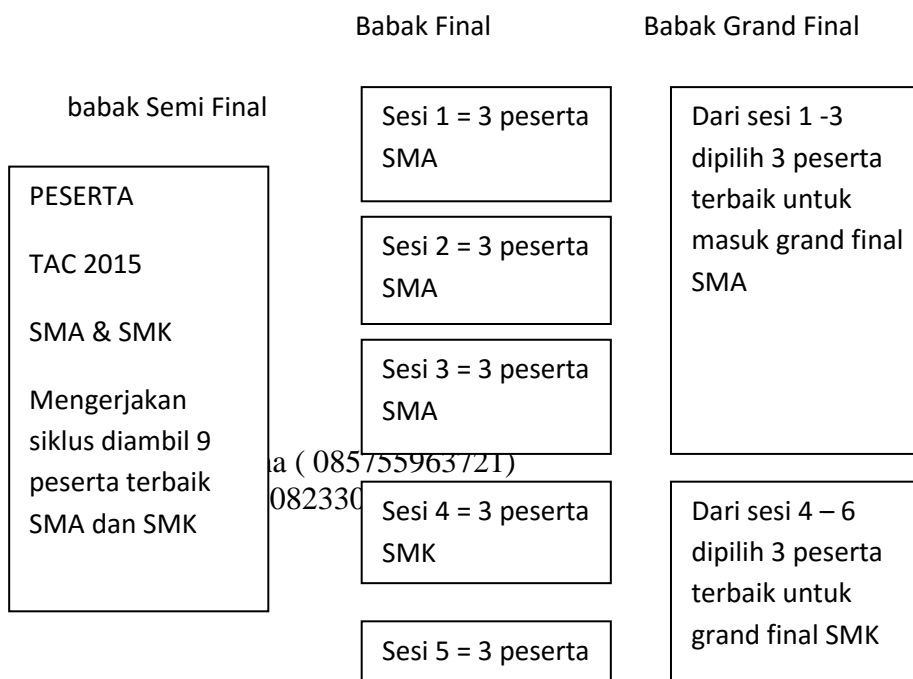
Babak Final

Babak Grand Final

babak Semi Final

PESERTA

TAC 2015

SMA & SMK

Mengerjakan siklus diambil 9 peserta terbaik SMA dan SMK

a ( 085755963721)

08233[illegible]

Sesi 1 = 3 peserta SMA

Sesi 2 = 3 peserta SMA

Sesi 3 = 3 peserta SMA

Sesi 4 = 3 peserta SMK

Sesi 5 = 3 peserta

Dari sesi 1 -3 dipilih 3 peserta terbaik untuk masuk grand final SMA

Dari sesi 4 – 6 dipilih 3 peserta terbaik untuk grand final SMK